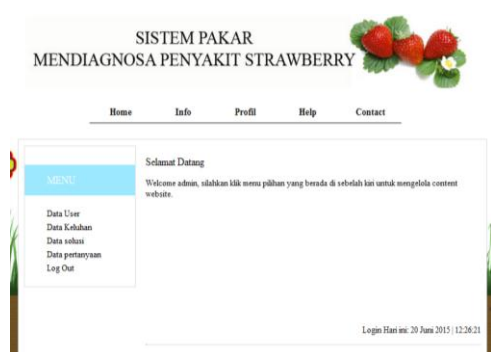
SISTEM PAKAR
MENDIAGNOSA PENYAKIT STRAWBERRY

Home Info Profil Help Contact

MENU

Data User
Data Keluhan
Data solusi
Data pertanyaan
Log Out

Selamat Datang

Welcome admin, silahkan klik menu pilihan yang berada di sebelah kiri untuk mengelola content website.

Login Hari ini: 20 Juni 2015 | 12:26:21